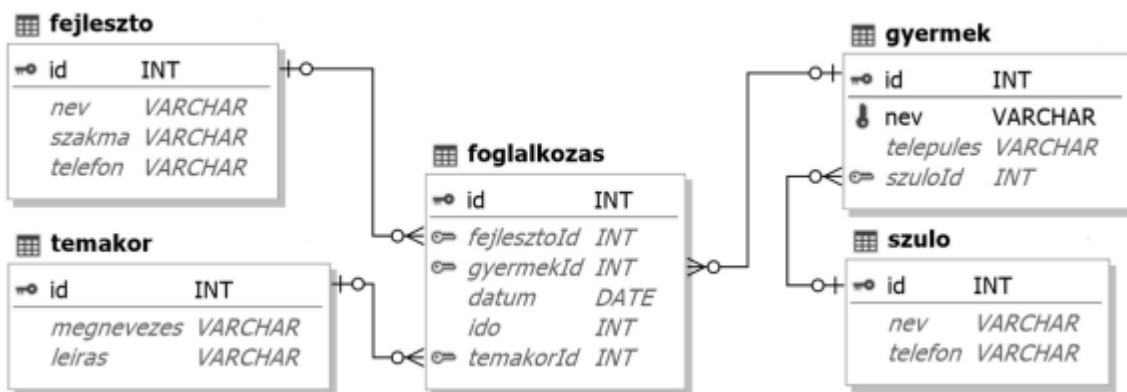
fejleszto

| | |
|---|---|
| id | INT |
| nev | VARCHAR |
| szakma | VARCHAR |
| telefon | VARCHAR |

temakor

| | |
|---|---|
| id | INT |
| megnevezes | VARCHAR |
| leiras | VARCHAR |

foglalkozas

| | |
|---|---|
| id | INT |
| fejlesztoId | INT |
| gyermekId | INT |
| datum | DATE |
| ido | INT |
| temakorId | INT |

gyermek

| | |
|---|---|
| id | INT |
| nev | VARCHAR |
| telepules | VARCHAR |
| szuloId | INT |

szulo

| | |
|---|---|
| id | INT |
| nev | VARCHAR |
| telefon | VARCHAR |